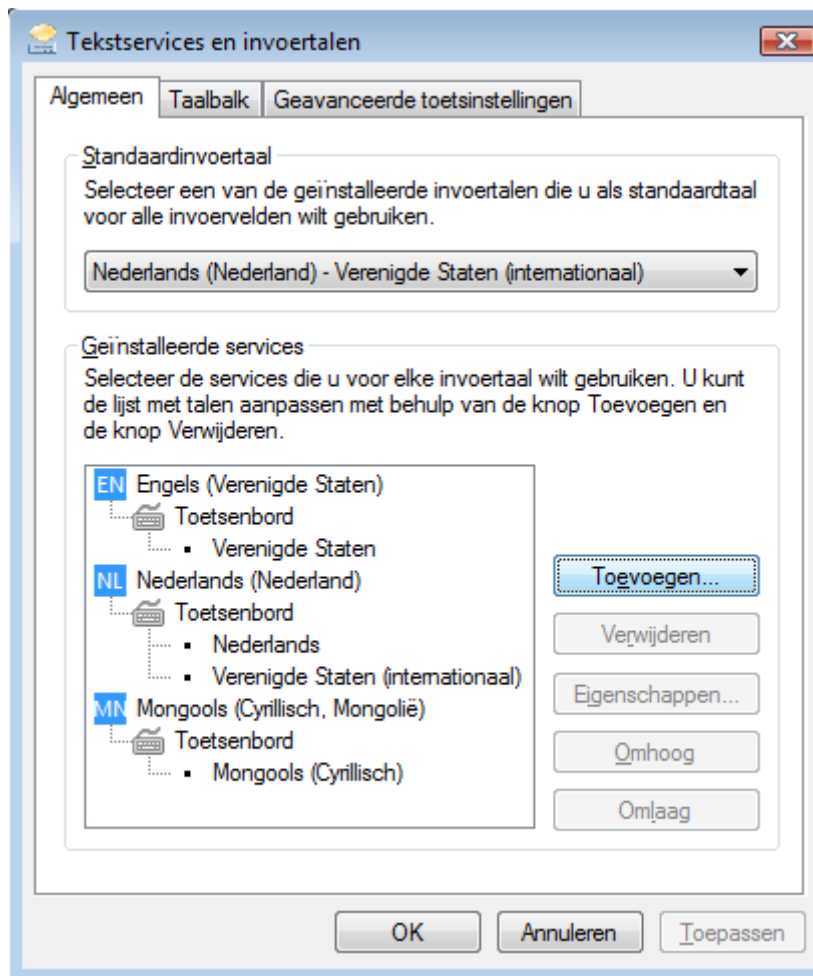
Tekstservices en invoertalen

Algemeen | Taalbalk | Geavanceerde toetsinstellingen

Standaardinvoertaal

Selecteer een van de geïnstalleerde invoertalen die u als standaardtaal voor alle invoervelden wilt gebruiken.

Nederlands (Nederland) - Verenigde Staten (internationaal)

Geïnstalleerde services

Selecteer de services die u voor elke invoertaal wilt gebruiken. U kunt de lijst met talen aanpassen met behulp van de knop Toevoegen en de knop Verwijderen.

EN Engels (Verenigde Staten)
Toetsenbord
Verenigde Staten
NL Nederlands (Nederland)
Toetsenbord
Nederlands
Verenigde Staten (internationaal)
MN Mongools (Cyrillisch, Mongolië)
Toetsenbord
Mongools (Cyrillisch)

Toevoegen...
Verwijderen
Eigenschappen...
Omhoog
Omlaag

OK
Annuleren
Toepassen